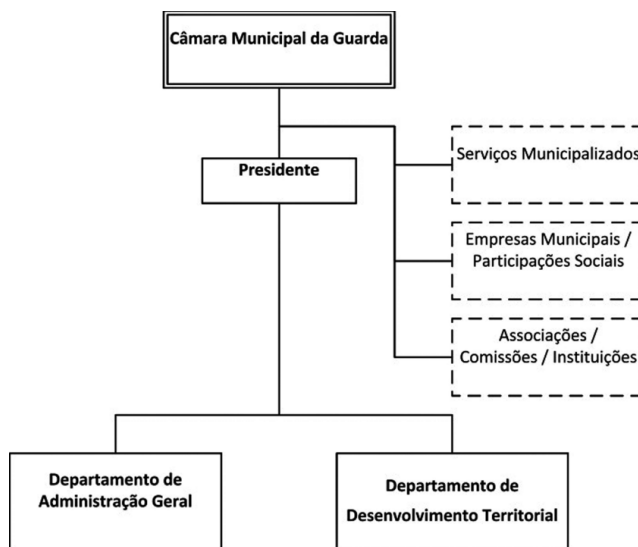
Câmara Municipal da Guarda

Presidente

Serviços Municipalizados

Empresas Municipais / Participações Sociais

Associações / Comissões / Instituições

Departamento de Administração Geral

Departamento de Desenvolvimento Territorial